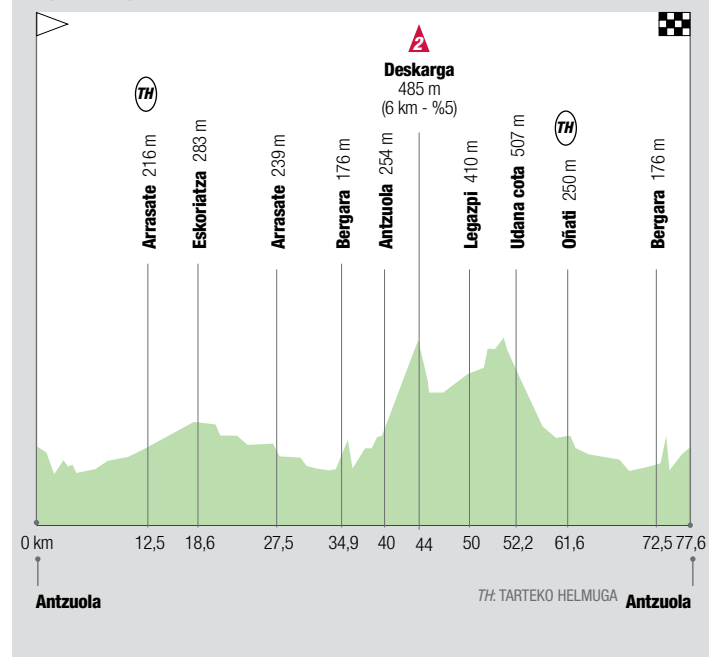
2

Deskarga
485 m
(6 km - %5)

TH
Arrasate 216 m
Eskoriatza 283 m
Arrasate 239 m
Bergara 176 m
Antzuola 254 m
Legazpi 410 m
Udana cota 507 m
TH
Oñati 250 m
Bergara 176 m

0 km
12,5
18,6
27,5
34,9
40
44
50
52,2
61,6
72,5
77,6

Antzuola
TH: TARTEKO HELMUGA
Antzuola